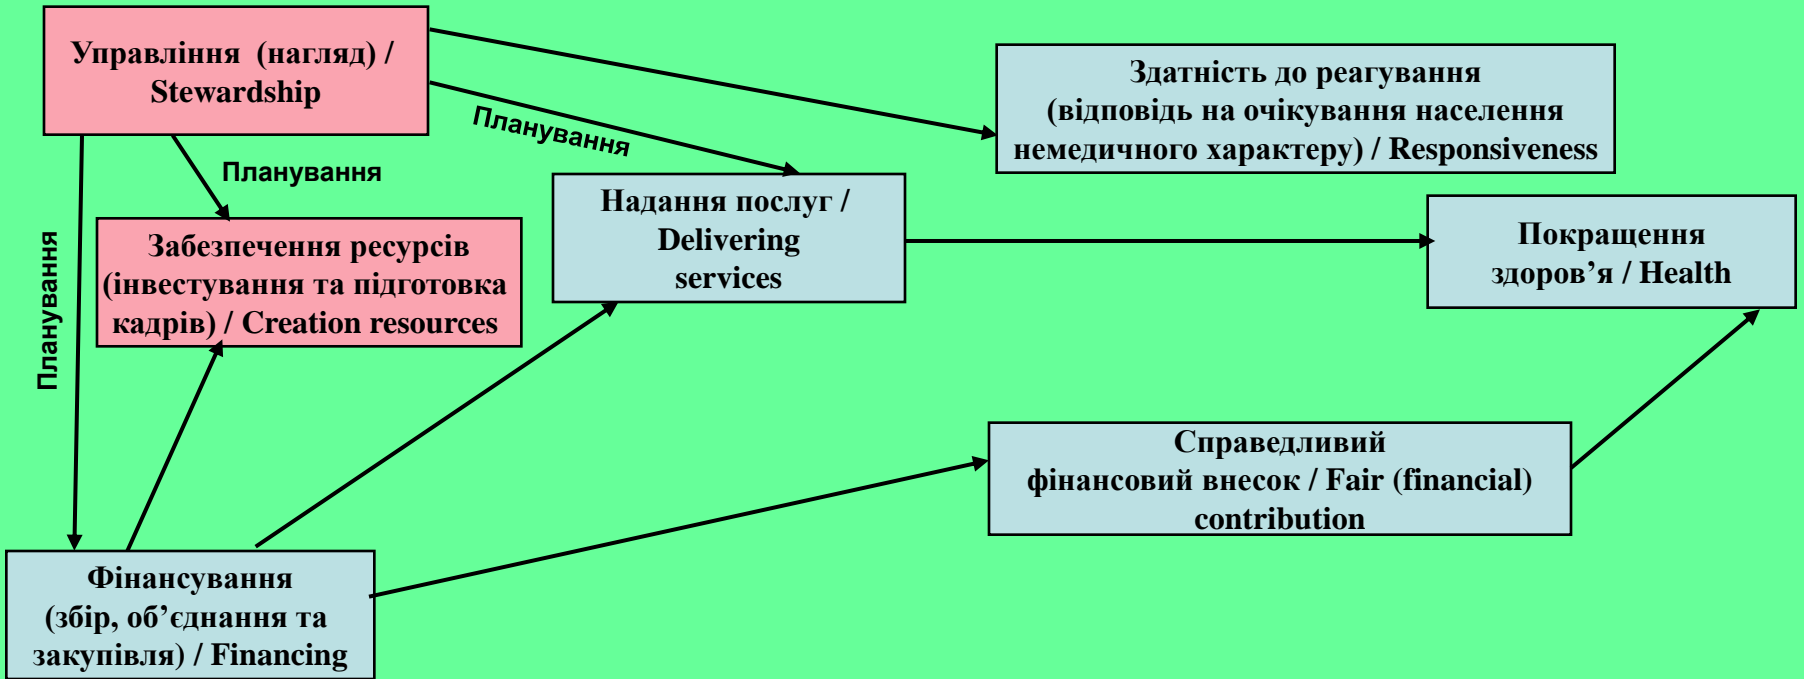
Управління (нагляд) / Stewardship

Планування

Здатність до реагування (відповідь на очікування населення немедичного характеру) / Responsiveness

Планування

Планування

Забезпечення ресурсів (інвестування та підготовка кадрів) / Creation resources

Надання послуг / Delivering services

Покращення здоров'я / Health

Справедливий фінансовий внесок / Fair (financial) contribution

Фінансування (збір, об'єднання та закупівля) / Financing